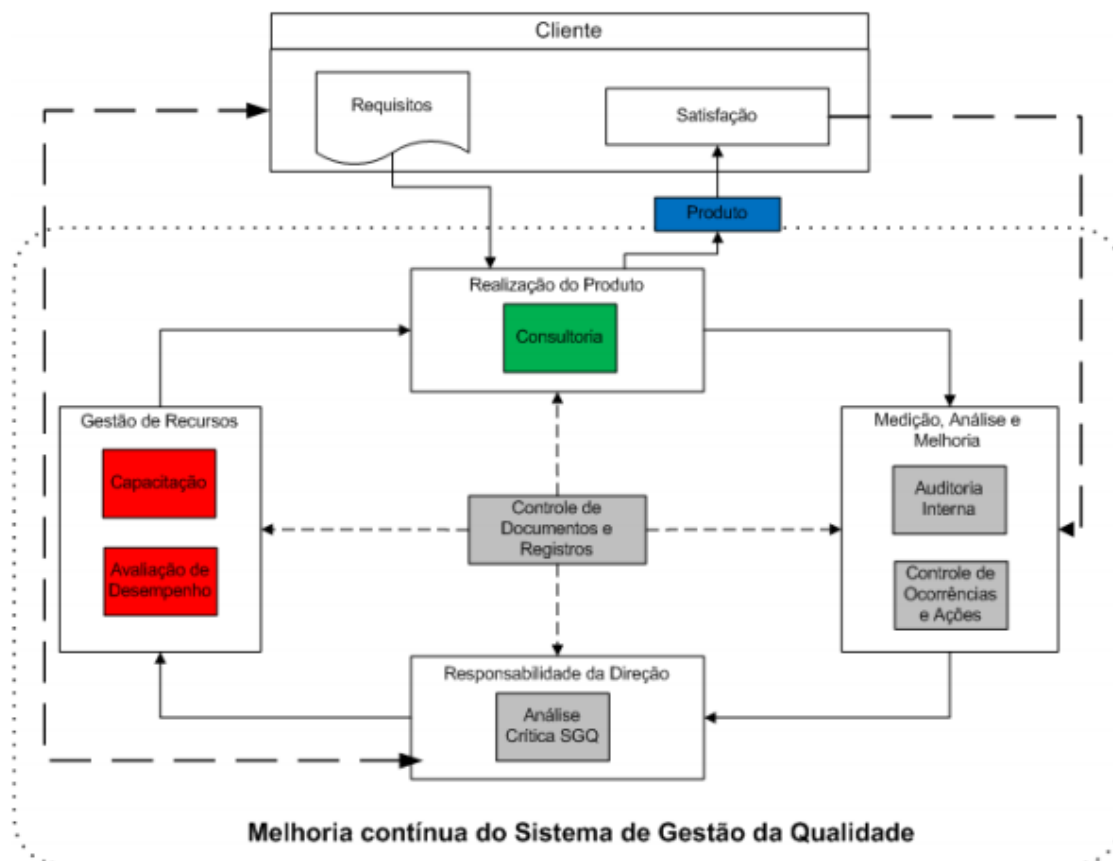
Cliente

Requisitos

Satisfação

Produto

Realização do Produto

Consultoria

Gestão de Recursos

Capacitação

Avaliação de Desempenho

Controle de Documentos e Registros

Medição, Análise e Melhoria

Auditoria Interna

Controle de Ocorrências e Ações

Responsabilidade da Direção

Análise Crítica SGQ

Melhoria contínua do Sistema de Gestão da Qualidade